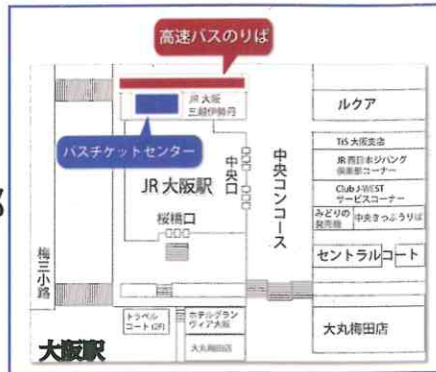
高速バスのりば

JR大阪
三越伊勢丹

ルクア

バスチケットセンター

中央口

中央コンコース

TiS 大阪支店

JR西日本ジパング
倶楽部コーナー

Club J-WEST
サービスコーナー

JR大阪駅

みどりの
窓口

中央きっぷうりば

桜橋口

梅三小路

セントラルコート

トラベル
コート(2F)

ホテルグラン
ヴィア大阪

大丸梅田店

大丸梅田店

大阪駅